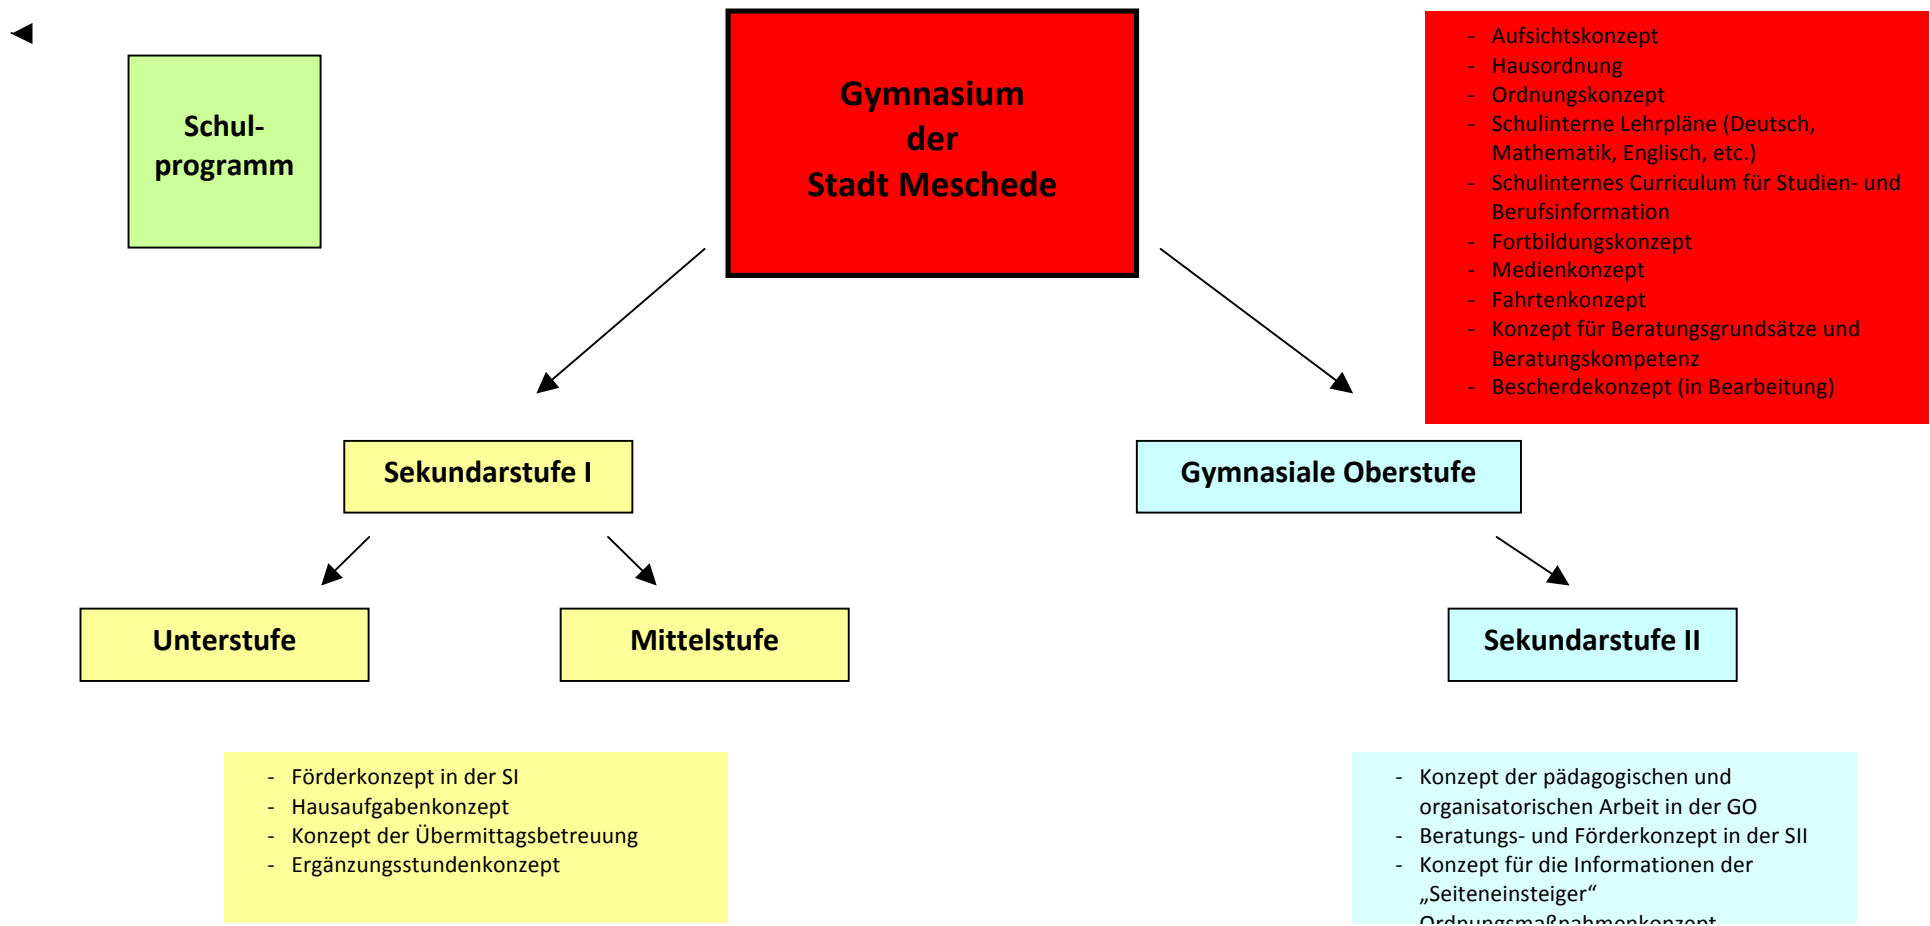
Schul-
programm

Gymnasium
der
Stadt Meschede

- Aufsichtskonzept
- Hausordnung
- Ordnungskonzept
- Schulinterne Lehrpläne (Deutsch, Mathematik, Englisch, etc.)
- Schulinternes Curriculum für Studien- und Berufsinformation
- Fortbildungskonzept
- Medienkonzept
- Fahrtenkonzept
- Konzept für Beratungsgrundsätze und Beratungskompetenz
- Bescherdekonzept (in Bearbeitung)

Sekundarstufe I

Gymnasiale Oberstufe

Unterstufe

Mittelstufe

Sekundarstufe II

- Förderkonzept in der SI
- Hausaufgabenkonzept
- Konzept der Übermittagsbetreuung
- Ergänzungsstundenkonzept

- Konzept der pädagogischen und organisatorischen Arbeit in der GO
- Beratungs- und Förderkonzept in der SII
- Konzept für die Informationen der „Seiteneinsteiger“
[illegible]